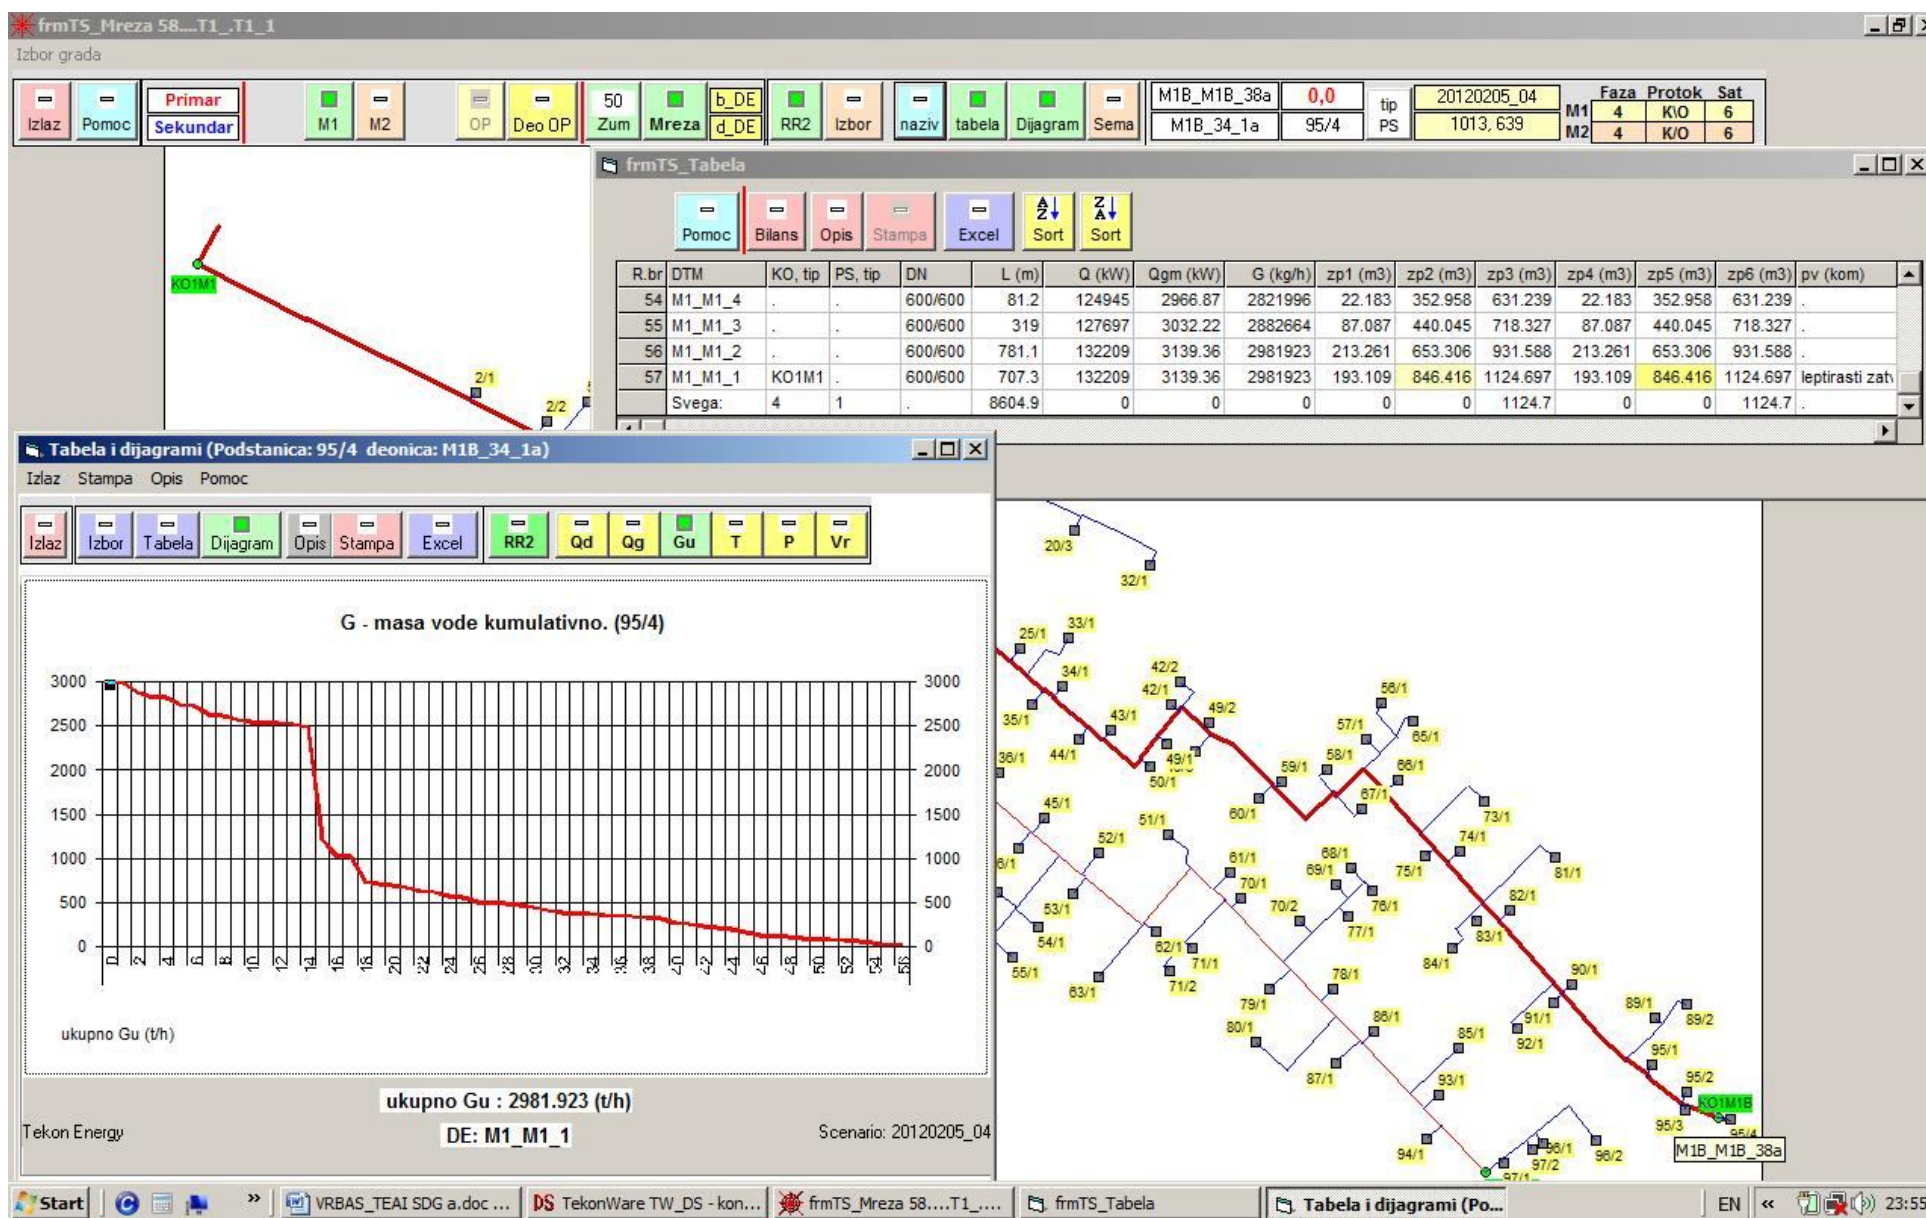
frmTS_Mreza 58....T1_.T1_1

Izbor grada

Izlaz Pomoc Primar Sekundar M1 M2 OP Deo OP 50 Zum Mreza b_DE d_DE RR2 Izbor naziv tabela Dijagram Sema

M1B_M1B_38a 0,0 tip 20120205_04
M1B_34_1a 95/4 PS 1013, 639

| | Faza | Protok | Sat |
|---|---|---|---|
| M1 | 4 | K\O | 6 |
| M2 | 4 | K/O | 6 |

frmTS_Tabela

Pomoc Bilans Opis Stampa Excel Sort Sort

| R.br | DTM | KO, tip | PS, tip | DN | L (m) | Q (kW) | Qgm (kW) | G (kg/h) | zp1 (m3) | zp2 (m3) | zp3 (m3) | zp4 (m3) | zp5 (m3) | zp6 (m3) | pv (kom) |
|---|---|---|---|---|---|---|---|---|---|---|---|---|---|---|---|
| 54 | M1_M1_4 | . | . | 600/600 | 81.2 | 124945 | 2966.87 | 2821996 | 22.183 | 352.958 | 631.239 | 22.183 | 352.958 | 631.239 | . |
| 55 | M1_M1_3 | . | . | 600/600 | 319 | 127697 | 3032.22 | 2882664 | 87.087 | 440.045 | 718.327 | 87.087 | 440.045 | 718.327 | . |
| 56 | M1_M1_2 | . | . | 600/600 | 781.1 | 132209 | 3139.36 | 2981923 | 213.261 | 653.306 | 931.588 | 213.261 | 653.306 | 931.588 | . |
| 57 | M1_M1_1 | KO1M1 | . | 600/600 | 707.3 | 132209 | 3139.36 | 2981923 | 193.109 | 846.416 | 1124.697 | 193.109 | 846.416 | 1124.697 | leptirasti zat |
| | Svega: | 4 | 1 | . | 8604.9 | 0 | 0 | 0 | 0 | 0 | 1124.7 | 0 | 0 | 1124.7 | . |

KO1M1 2/1 2/2

Tabela i dijagrami (Podstanica: 95/4 deonica: M1B_34_1a)

Izlaz Stampa Opis Pomoc

Izlaz Izbor Tabela Dijagram Opis Stampa Excel RR2 Qd Qg Gu T P Vr

G - masa vode kumulativno. (95/4)

3000 2500 2000 1500 1000 500 0

0 2 4 6 8 10 12 14 16 18 20 22 24 26 28 30 32 34 36 38 40 42 44 46 48 50 52 54 56

ukupno Gu (t/h)

ukupno Gu : 2981.923 (t/h)

Tekon Energy DE: M1_M1_1 Scenario: 20120205_04

20/3 32/1 25/1 33/1 34/1 42/2 42/1 49/2 56/1 35/1 43/1 57/1 65/1 36/1 44/1 49/1 58/1 66/1 50/1 59/1 67/1 45/1 60/1 73/1 51/1 74/1 52/1 68/1 6/1 61/1 69/1 75/1 81/1 70/1 53/1 70/2 76/1 82/1 54/1 77/1 83/1 62/1 71/1 84/1 90/1 55/1 71/2 78/1 63/1 79/1 86/1 89/1 89/2 80/1 91/1 85/1 92/1 95/1 87/1 93/1 95/2 KO1M1B 95/3 95/4 94/1 96/1 96/2 97/2 97/1 M1B_M1B_38a

Start VRBAS_TEAI SDG a.doc ... TekonWare TW_DS - kon... frmTS_Mreza 58....T1_... frmTS_Tabela Tabela i dijagrami (Po... EN 23:55